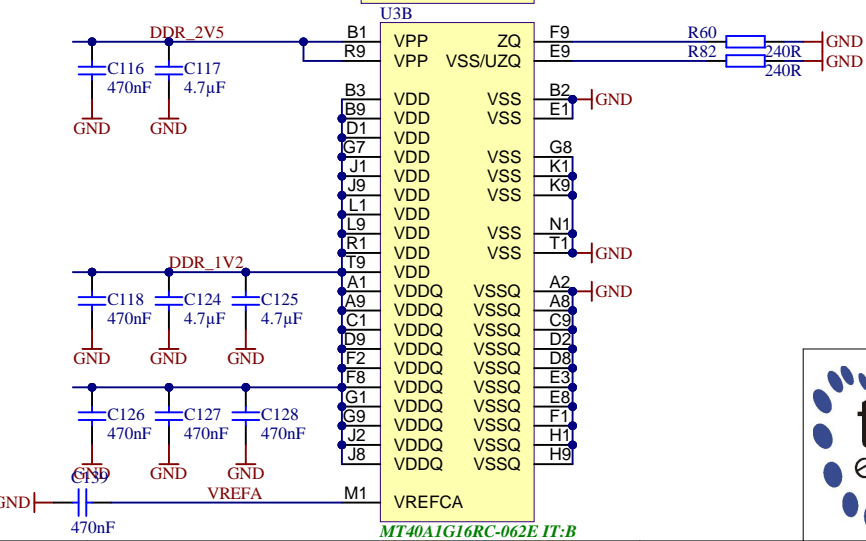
U3B

DDR_2V5

B1 VPP ZQ F9
R9 VPP VSS/UZQ E9

R60 240R GND
R82 240R GND

C116 470nF GND
C117 4.7µF GND

B3 VDD VSS B2 GND
B9 VDD VSS E1
D1 VDD
G7 VDD VSS G8
J1 VDD VSS K1
J9 VDD VSS K9
L1 VDD
L9 VDD VSS N1
R1 VDD VSS T1 GND
T9 VDD

DDR_1V2

A1 VDDQ VSSQ A2 GND
A9 VDDQ VSSQ A8
C1 VDDQ VSSQ C9
D9 VDDQ VSSQ D2
F2 VDDQ VSSQ D8
F8 VDDQ VSSQ E3
G1 VDDQ VSSQ E8
G9 VDDQ VSSQ F1
J2 VDDQ VSSQ H1
J8 VDDQ VSSQ H9

C118 470nF GND
C124 4.7µF GND
C125 4.7µF GND

C126 470nF GND
C127 470nF GND
C128 470nF GND

GND C139 470nF VREFA M1 VREFCA

MT40A1G16RC-062E IT:B